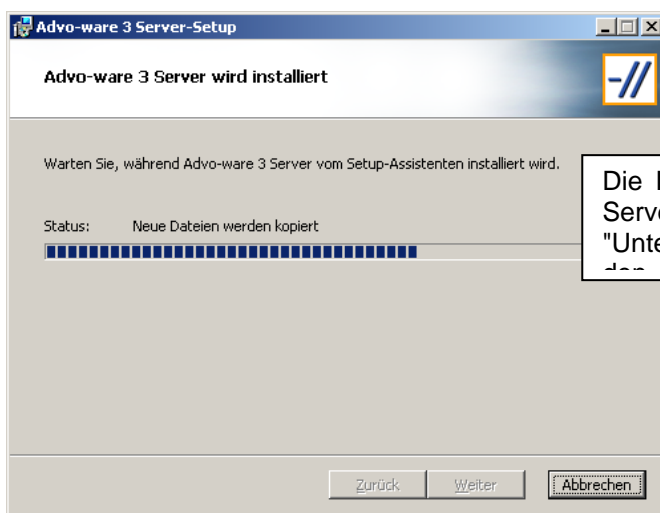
Advo-ware 3 Server-Setup

Advo-ware 3 Server wird installiert

Warten Sie, während Advo-ware 3 Server vom Setup-Assistenten installiert wird.

Status: Neue Dateien werden kopiert

Die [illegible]
Serv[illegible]
"Unt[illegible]
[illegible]

Zurück Weiter Abbrechen